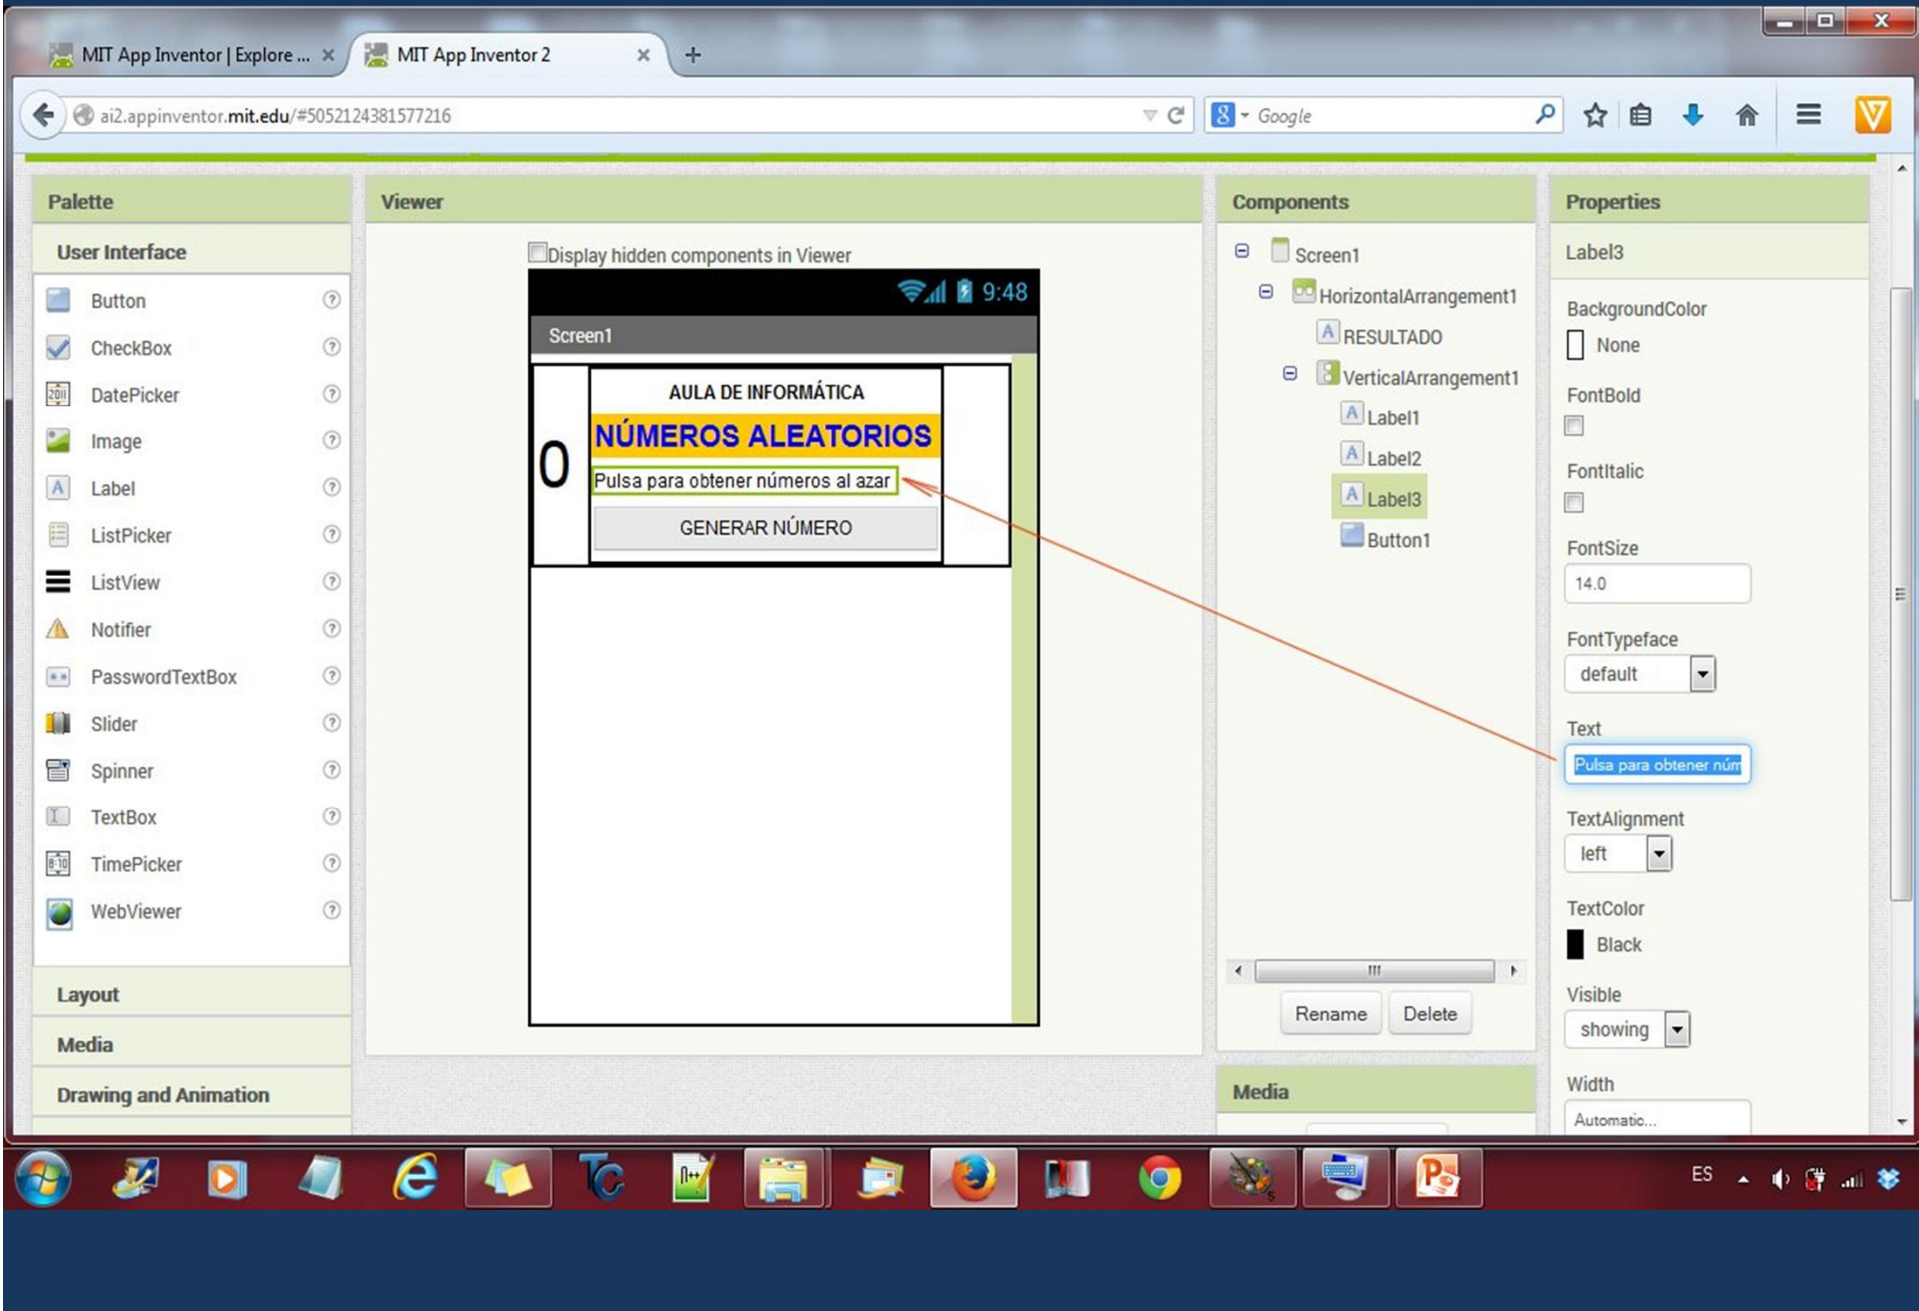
MIT App Inventor | Explore ... ×
MIT App Inventor 2 ×
+

ai2.appinventor.mit.edu/#5052124381577216

Google

Palette
User Interface
Button
CheckBox
DatePicker
Image
Label
ListPicker
ListView
Notifier
PasswordTextBox
Slider
Spinner
TextBox
TimePicker
WebViewer
Layout
Media
Drawing and Animation

Viewer
Display hidden components in Viewer
9:48
Screen1
AULA DE INFORMÁTICA
NÚMEROS ALEATORIOS
0
Pulsa para obtener números al azar
GENERAR NÚMERO

Components
Screen1
HorizontalArrangement1
RESULTADO
VerticalArrangement1
Label1
Label2
Label3
Button1
Rename
Delete
Media

Properties
Label3
BackgroundColor
None
FontBold
FontItalic
FontSize
14.0
FontTypeface
default
Text
Pulsa para obtener núm
TextAlignment
left
TextColor
Black
Visible
showing
Width
Automatic...

ES